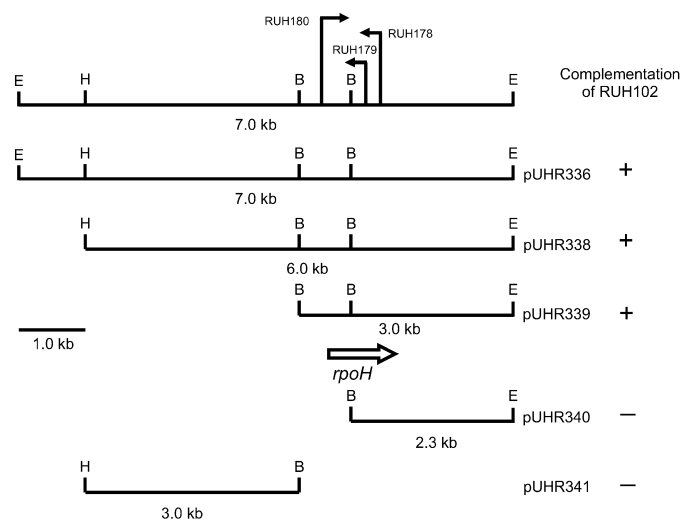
RUH180
RUH178
RUH179

E H B B E
Complementation of RUH102
7.0 kb

E H B B E
pUHR336 +
7.0 kb

H B B E
pUHR338 +
6.0 kb

B B E
pUHR339 +
3.0 kb

1.0 kb

*rpoH*

B E
pUHR340 —
2.3 kb

H B
pUHR341 —
3.0 kb